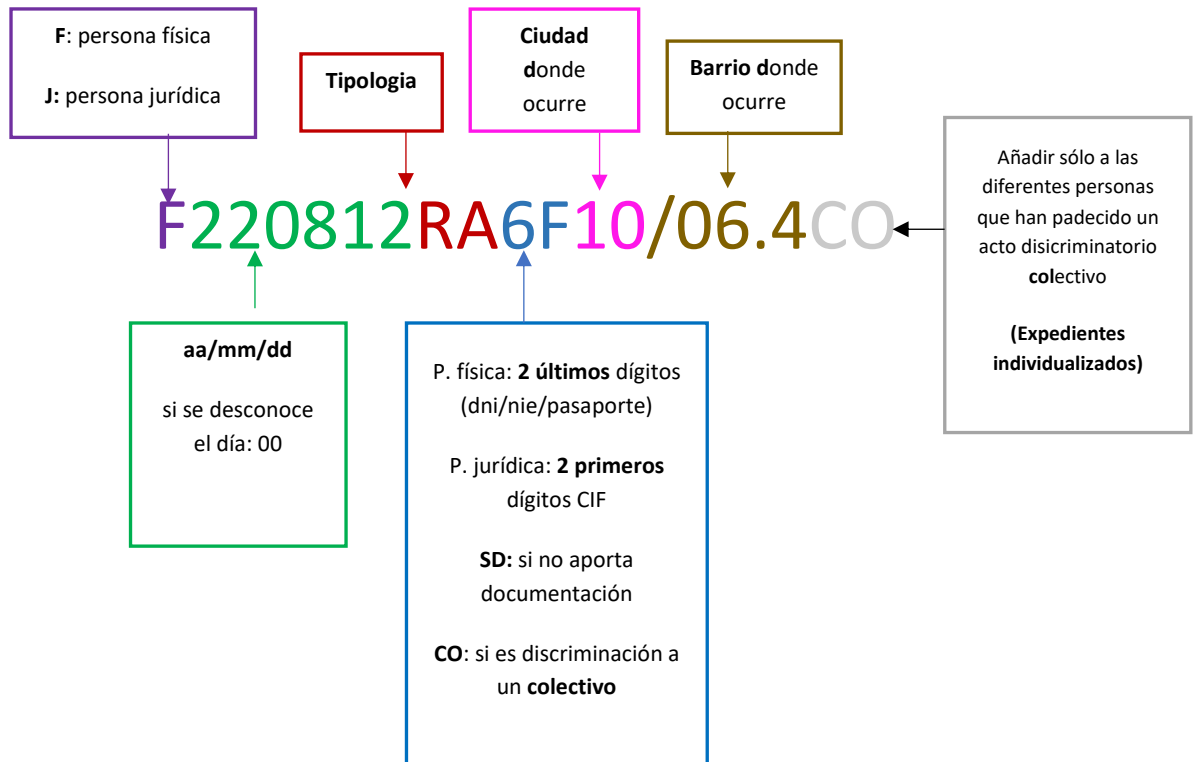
F: persona física

J: persona jurídica

Tipologia

Ciudad donde ocurre

Barrio donde ocurre

F220812RA6F10/06.4CO

Añadir sólo a las diferentes personas que han padecido un acto discriminatorio colectivo

(Expedientes individualizados)

aa/mm/dd

si se desconoce el día: 00

P. física: 2 últimos dígitos (dni/nie/pasaporte)

P. jurídica: 2 primeros dígitos CIF

SD: si no aporta documentación

CO: si es discriminación a un colectivo